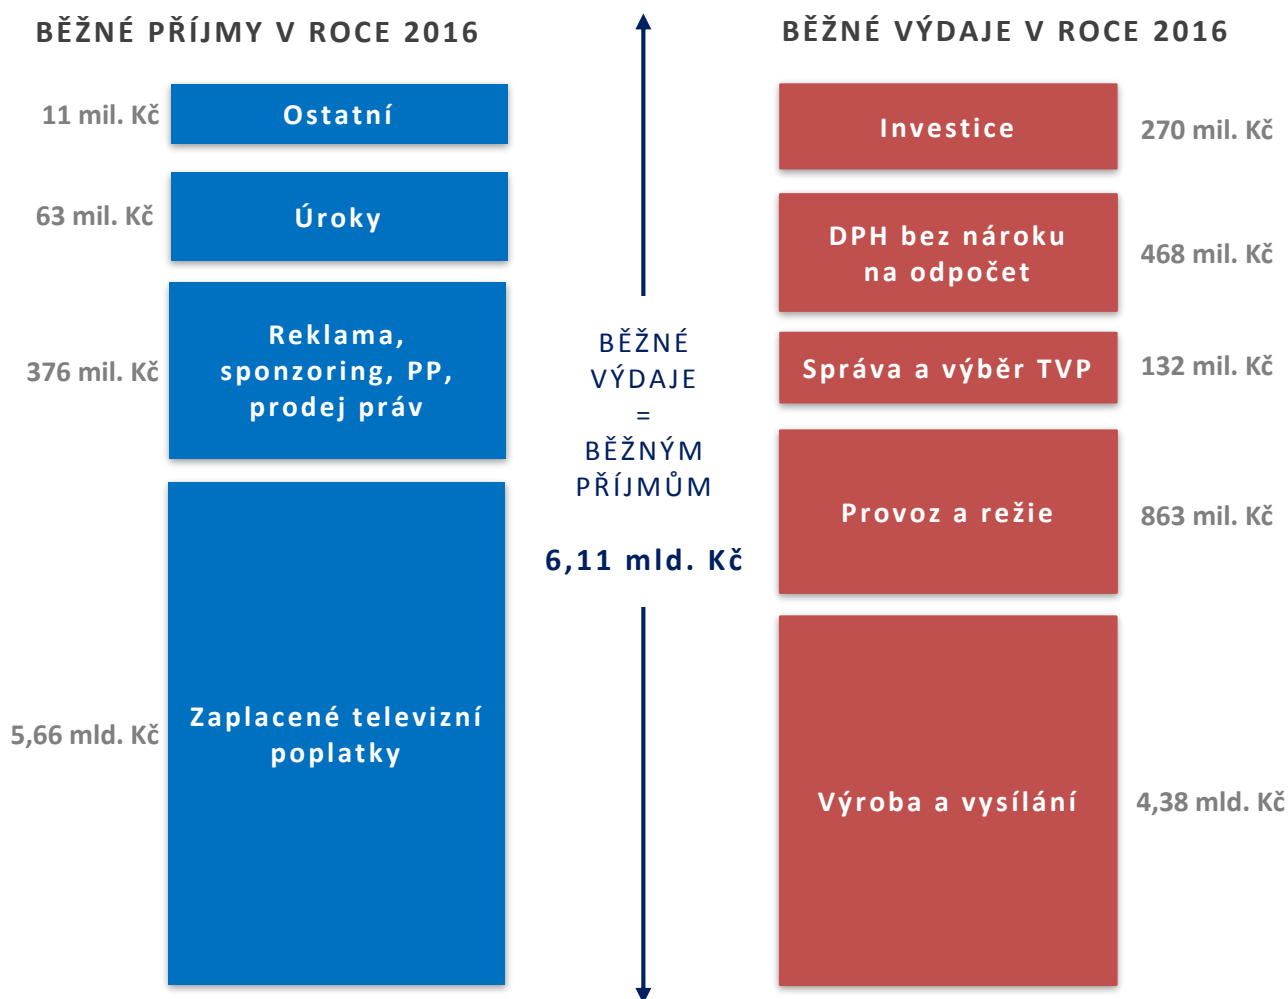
BĚŽNÉ PŘÍJMY V ROCE 2016

11 mil. Kč Ostatní

63 mil. Kč Úroky

376 mil. Kč Reklama, sponzoring, PP, prodej práv

5,66 mld. Kč Zaplacené televizní poplatky

BĚŽNÉ VÝDAJE = BĚŽNÝM PŘÍJMŮM

6,11 mld. Kč

BĚŽNÉ VÝDAJE V ROCE 2016

Investice 270 mil. Kč

DPH bez nároku na odpočet 468 mil. Kč

Správa a výběr TVP 132 mil. Kč

Provoz a režie 863 mil. Kč

Výroba a vysílání 4,38 mld. Kč